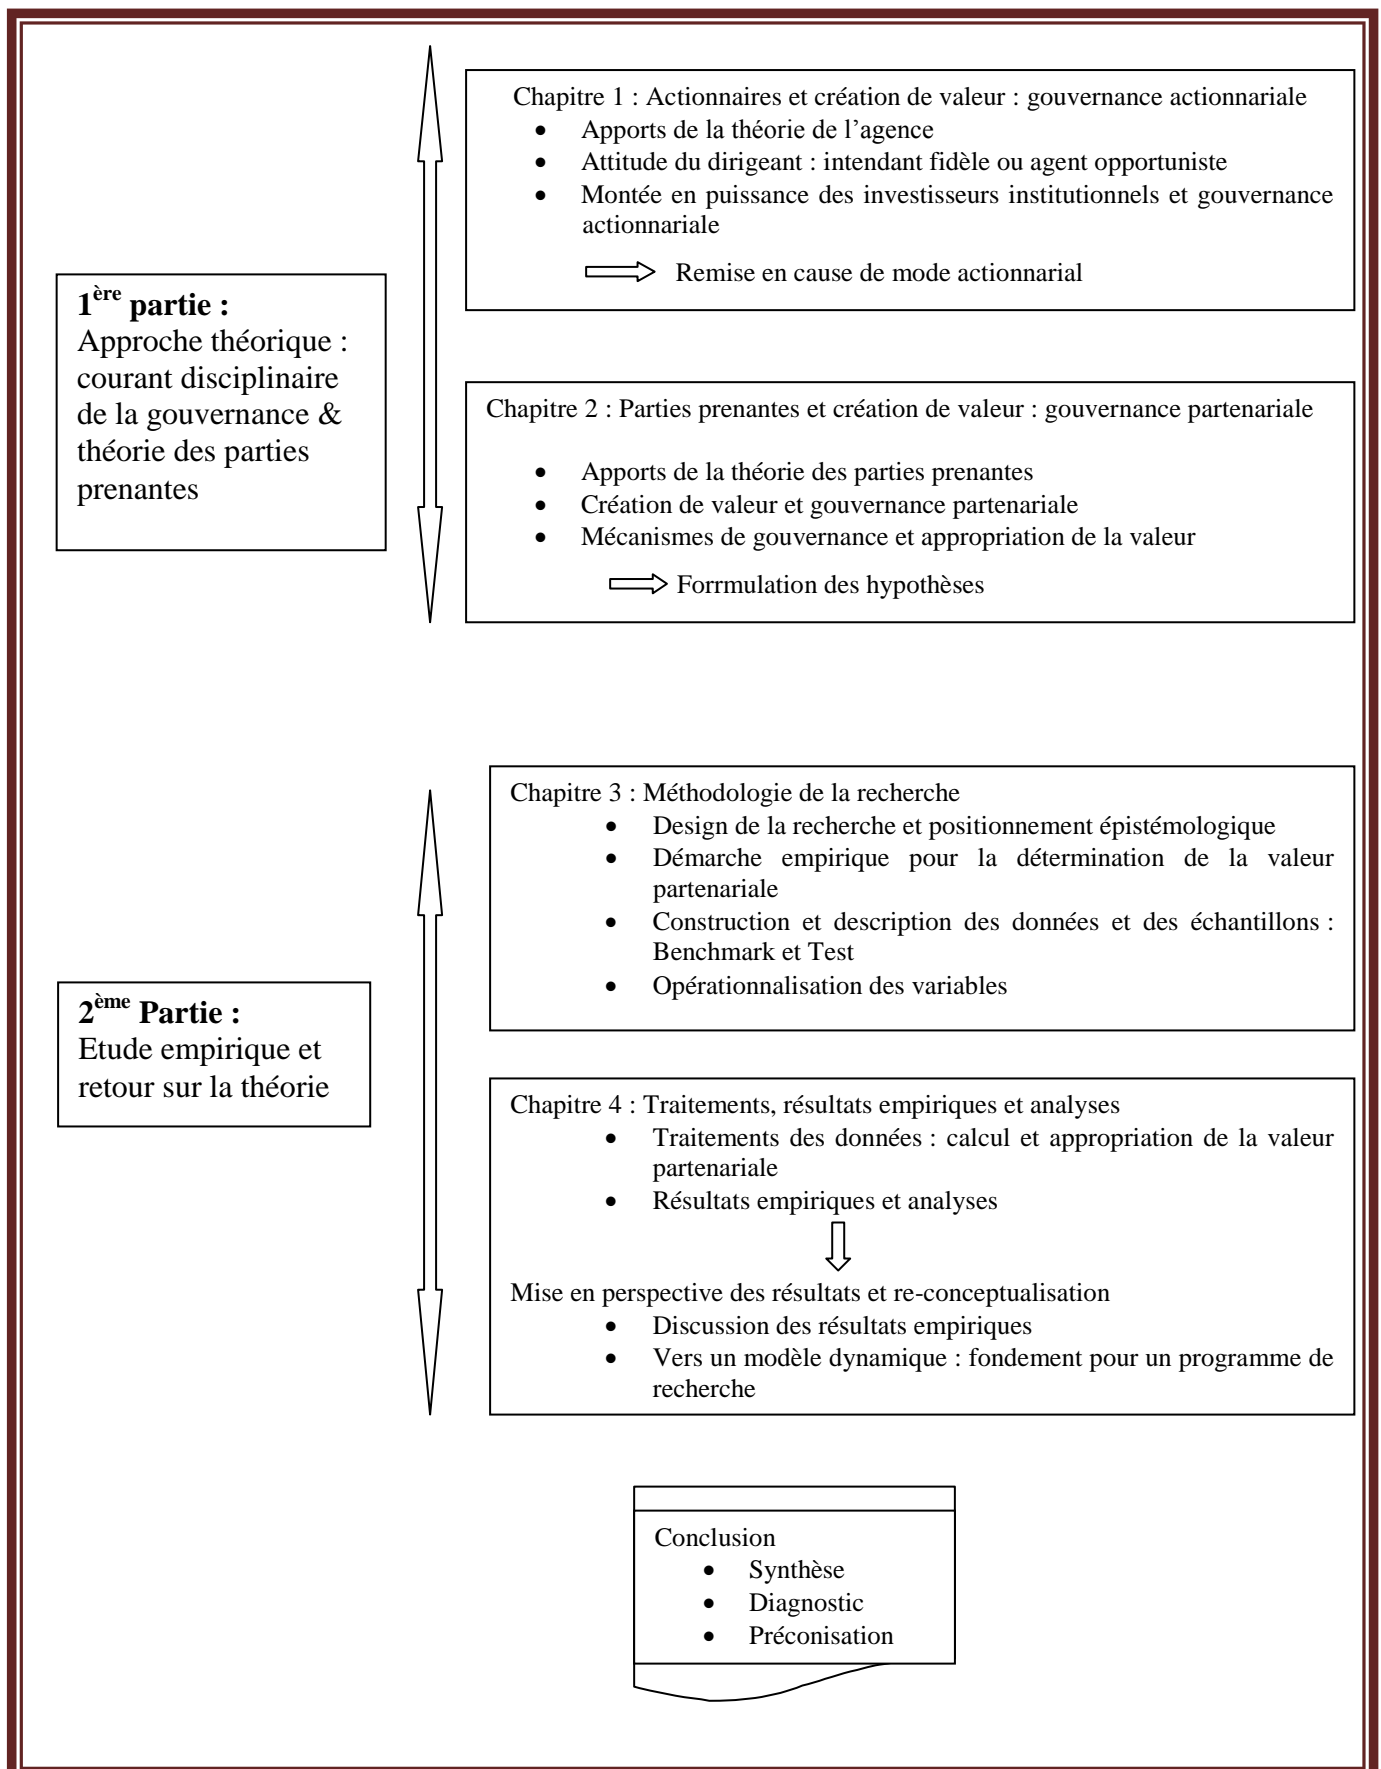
$1^{ère}$ partie :
Approche théorique : courant disciplinaire de la gouvernance & théorie des parties prenantes

Chapitre 1 : Actionnaires et création de valeur : gouvernance actionnariale
- Apports de la théorie de l'agence
- Attitude du dirigeant : intendant fidèle ou agent opportuniste
- Montée en puissance des investisseurs institutionnels et gouvernance actionnariale

Remise en cause de mode actionnarial

Chapitre 2 : Parties prenantes et création de valeur : gouvernance partenariale
- Apports de la théorie des parties prenantes
- Création de valeur et gouvernance partenariale
- Mécanismes de gouvernance et appropriation de la valeur

Forrmulation des hypothèses

$2^{ème}$ Partie :
Etude empirique et retour sur la théorie

Chapitre 3 : Méthodologie de la recherche
- Design de la recherche et positionnement épistémologique
- Démarche empirique pour la détermination de la valeur partenariale
- Construction et description des données et des échantillons : Benchmark et Test
- Opérationnalisation des variables

Chapitre 4 : Traitements, résultats empiriques et analyses
- Traitements des données : calcul et appropriation de la valeur partenariale
- Résultats empiriques et analyses

Mise en perspective des résultats et re-conceptualisation
- Discussion des résultats empiriques
- Vers un modèle dynamique : fondement pour un programme de recherche

Conclusion
- Synthèse
- Diagnostic
- Préconisation